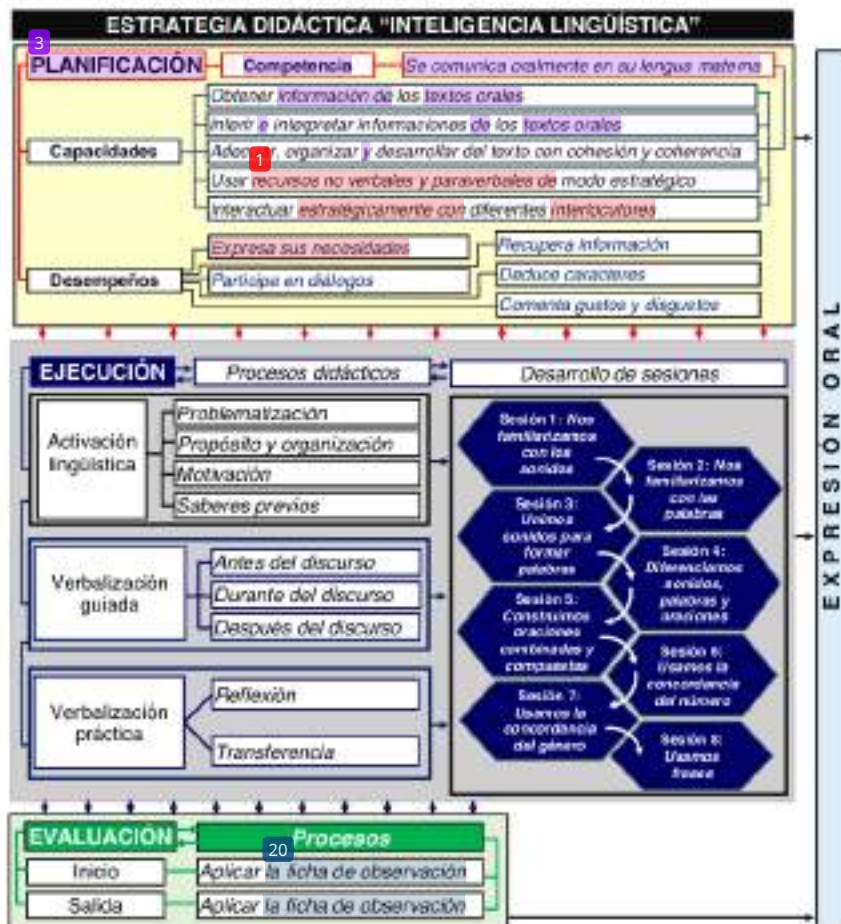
ESTRATEGIA DIDÁCTICA "INTELIGENCIA LINGÜÍSTICA"

3

PLANIFICACIÓN

Competencia

Se comunica oralmente en su lengua materna

Capacidades

Obtener información de los textos orales

Inferir e interpretar informaciones de los textos orales

Adecuar, organizar y desarrollar del texto con cohesión y coherencia

1

Usar recursos no verbales y paraverbales de modo estratégico

Interactuar estratégicamente con diferentes interlocutores

Desempeños

Expresa sus necesidades

Participa en diálogos

Recupera información

Deduce caracteres

Comenta gustos y disgustos

EJECUCIÓN

Procesos didácticos

Desarrollo de sesiones

Activación lingüística

Problematización

Propósito y organización

Motivación

Saberes previos

Verbalización guiada

Antes del discurso

Durante del discurso

Después del discurso

Verbalización práctica

Reflexión

Transferencia

Sesión 1: Nos familiarizamos con los sonidos

Sesión 2: Nos familiarizamos con las palabras

Sesión 3: Unimos sonidos para formar palabras

Sesión 4: Diferenciamos sonidos, palabras y oraciones

Sesión 5: Construimos oraciones combinadas y compuestas

Sesión 6: Usamos la concordancia del número

Sesión 7: Usamos la concordancia del género

Sesión 8: Usamos frases

EXPRESIÓN ORAL

EVALUACIÓN

Procesos

20

Inicio

Aplicar la ficha de observación

Salida

Aplicar la ficha de observación